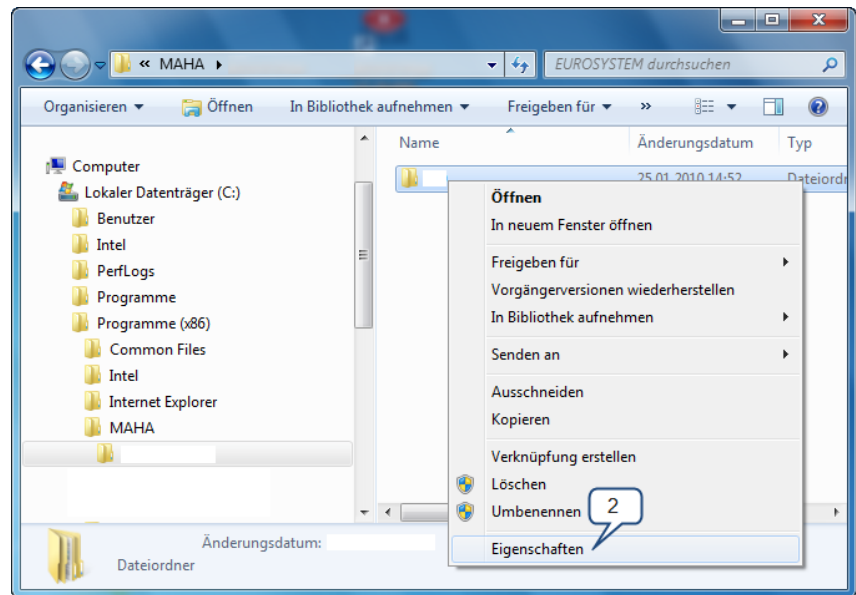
« MAHA ▸

EUROSYSTEM durchsuchen

Organisieren ▾ Öffnen In Bibliothek aufnehmen ▾ Freigeben für ▾ »

Computer
Lokaler Datenträger (C:)
Benutzer
Intel
PerfLogs
Programme
Programme (x86)
Common Files
Intel
Internet Explorer
MAHA

Name
Änderungsdatum
Typ
25.01.2010 14:52
Dateiordn

Öffnen
In neuem Fenster öffnen
Freigeben für
Vorgängerversionen wiederherstellen
In Bibliothek aufnehmen
Senden an
Ausschneiden
Kopieren
Verknüpfung erstellen
Löschen
Umbenennen
Eigenschaften

2

Änderungsdatum:
Dateiordner